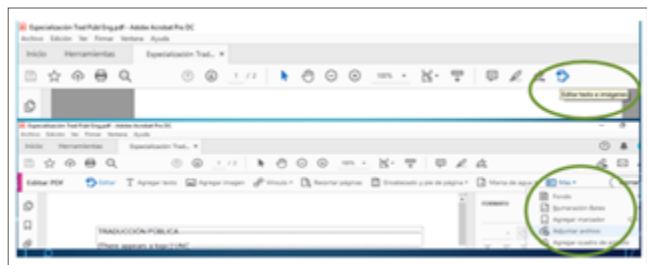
Especialización Trad Publ Eng.pdf - Adobe Acrobat Pro DC
Archivo Edición Ver Firmar Ventana Ayuda
Inicio Herramientas Especialización Trad... ×
1 / 2
100%
Editar texto e imágenes

Especialización Trad Publ Eng.pdf - Adobe Acrobat Pro DC
Archivo Edición Ver Firmar Ventana Ayuda
Inicio Herramientas Especialización Trad... ×
1 / 2
100%
Editar PDF
Editar
Agregar texto
Agregar imagen
Vínculo
Recortar páginas
Encabezado y pie de página
Marca de agua
Más
FORMATO
TRADUCCIÓN PÚBLICA
[Please appears a logo (VA)
Fondo
Numeración Bates
Agregar marcador
Adjuntar archivo
Agregar cuadro de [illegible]